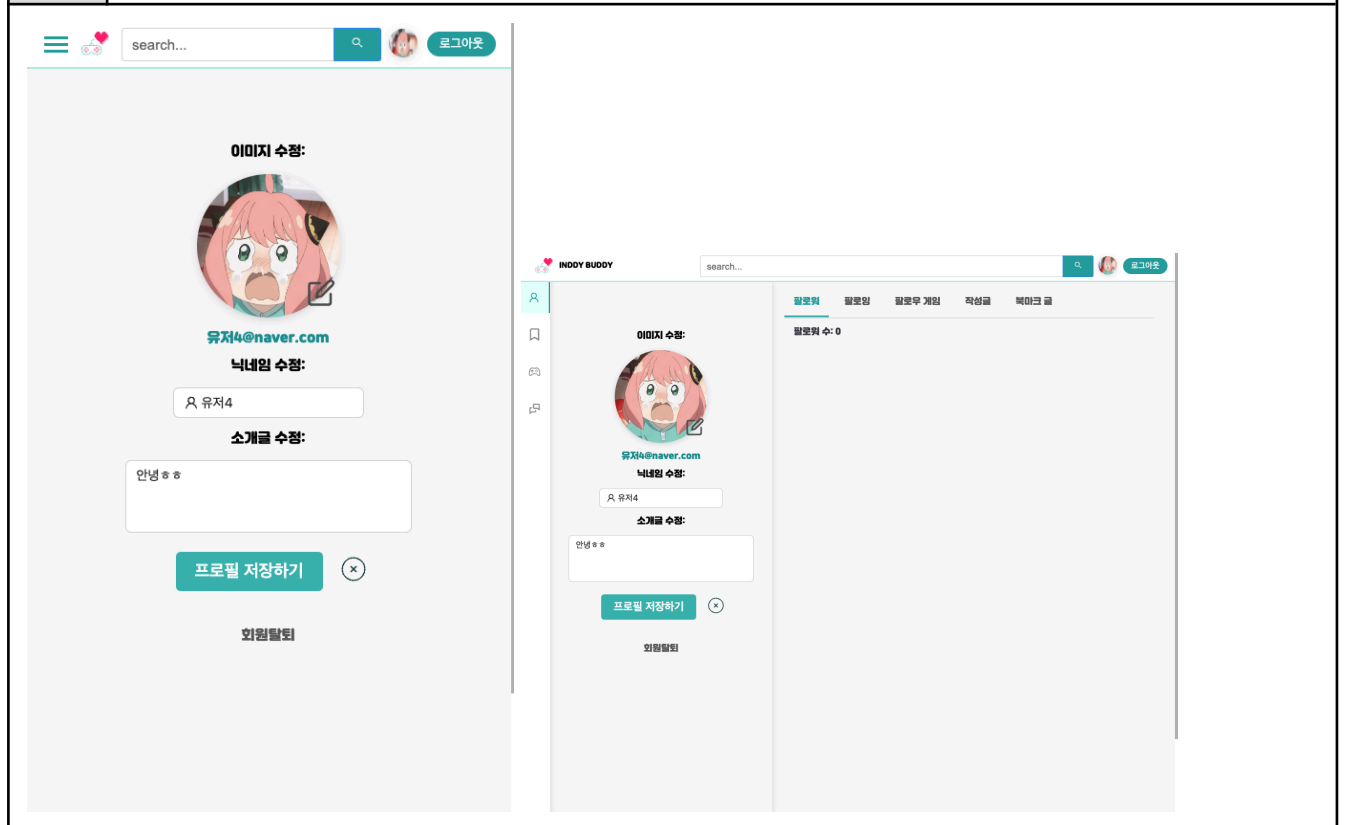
search...

로그아웃

이미지 수정:

유저4@naver.com

닉네임 수정:

유저4

소개글 수정:

안녕ㅎㅎ

프로필 저장하기

회원탈퇴

INDDY BUDDY

search...

로그아웃

팔로워

팔로잉

팔로우 게임

작성글

북마크 글

팔로워 수: 0

이미지 수정:

유저4@naver.com

닉네임 수정:

유저4

소개글 수정:

안녕ㅎㅎ

프로필 저장하기

회원탈퇴